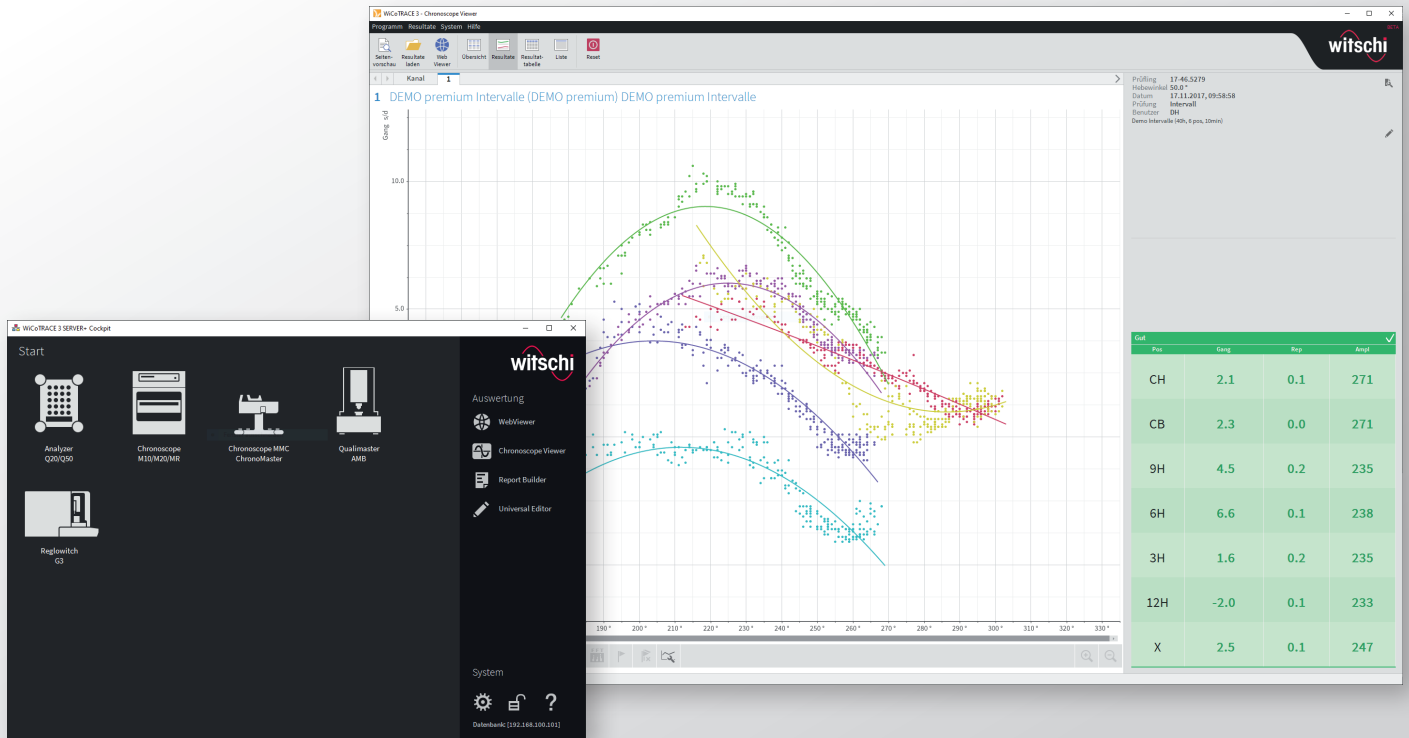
WiCoTRACE 3 - Chronoscope Viewer

Programm Resultate System Hilfe

Seitenvorschau Resultate laden Web Viewer Übersicht Resultate Resultattabelle Liste Reset

witschi

Kanal 1

1 DEMO premium Intervalle (DEMO premium) DEMO premium Intervalle

Gang s/d

10.0

5.0

190° 200° 210° 220° 230° 240° 250° 260° 270° 280° 290° 300° 310° 320° 330°

Prüfling 17-46.5279
Hebewinkel 50.0°
Datum 17.11.2017, 09:58:58
Prüfung Intervall
Benutzer DH
Demo Intervalle (4th, 6 pos, 10min)

Gut

| Pos | Gang | Rep | Ampl |
|---|---|---|---|
| CH | 2.1 | 0.1 | 271 |
| CB | 2.3 | 0.0 | 271 |
| 9H | 4.5 | 0.2 | 235 |
| 6H | 6.6 | 0.1 | 238 |
| 3H | 1.6 | 0.2 | 235 |
| 12H | -2.0 | 0.1 | 233 |
| X | 2.5 | 0.1 | 247 |

WiCoTRACE 3 SERVER+ Cockpit

Start

Analyzer Q20/Q50

Chronoscope M10/M20/MR

Chronoscope MMC ChronoMaster

Qualimaster AMB

Reglowitch G3

witschi

Auswertung

WebViewer

Chronoscope Viewer

Report Builder

Universal Editor

System

?

Datenbank [192.168.100.101]